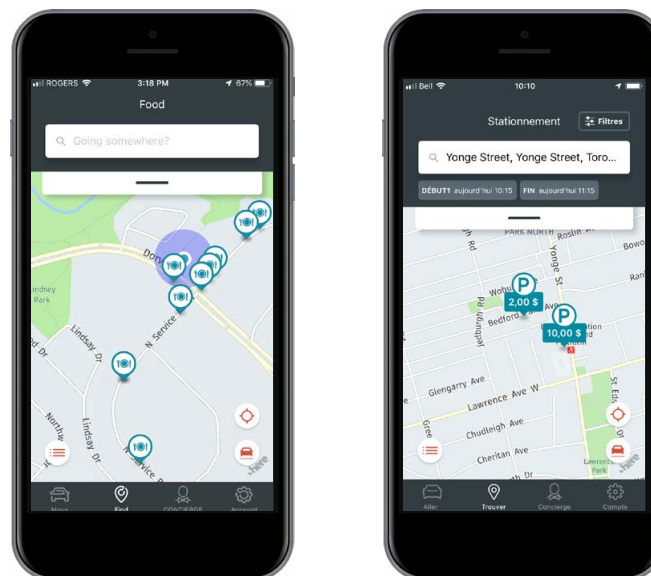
ROGERS 3:18 PM 67%

Food

Going somewhere?

Dor

Lindsey Park

Lindsay Dr

N Service Rd

Northw

Lindsay Dr

N Service Rd

here

Move Find CONCIERGE Account

Bell 10:10

Stationnement

Filtres

Yonge Street, Yonge Street, Toro...

DÉBUT1 aujourd'hui 10:15

FIN aujourd'hui 11:15

PARK NORTH

Roslin

Bowo

Ran

Yonge St

Wobu

Jedburgh Rd

Bedford

2,00 $

10,00 $

Glengarry Ave

Lawrence Ave W

Chudleigh Ave

Cheritan Ave

St Ed

Lawrence Park

here

Aller Trouver Concierge Compte